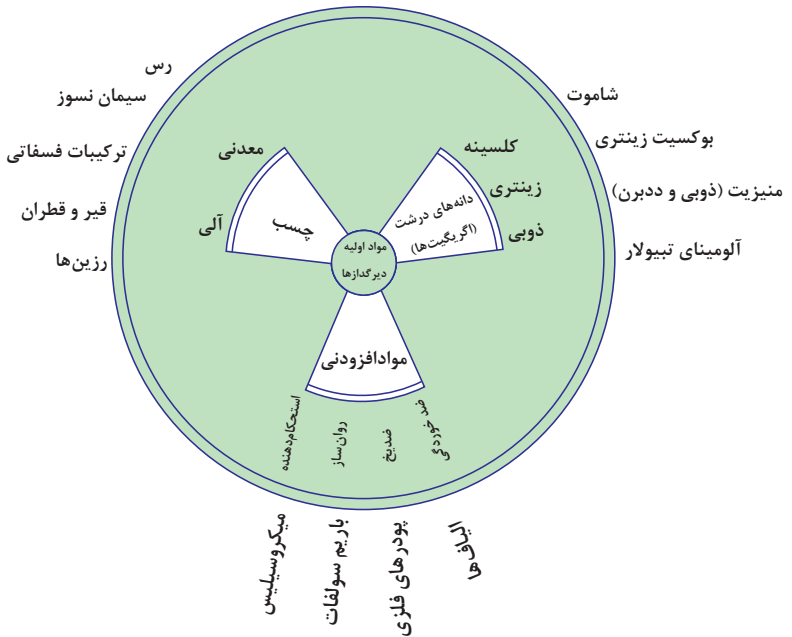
رس
سیمان نسوز
ترکیبات فسفاتی
قیر و قطران
رزین‌ها

شاموت
بوکسیت زینتری
منیزیت (ذوبی و ددبرن)
آلومینای تبیولار

معدنی
آلی
چسب

کلسینه
زینتری
ذوبی
دانه‌های درشت (اگریگیت‌ها)

مواد اولیه دیرگدازها

موادافزودنی

استحکام‌دهنده
روان‌ساز
ضدیخ
ضد خوردگی

میکروسیلیس
باریم سولفات
پودرهای فلزی
الیاف‌ها